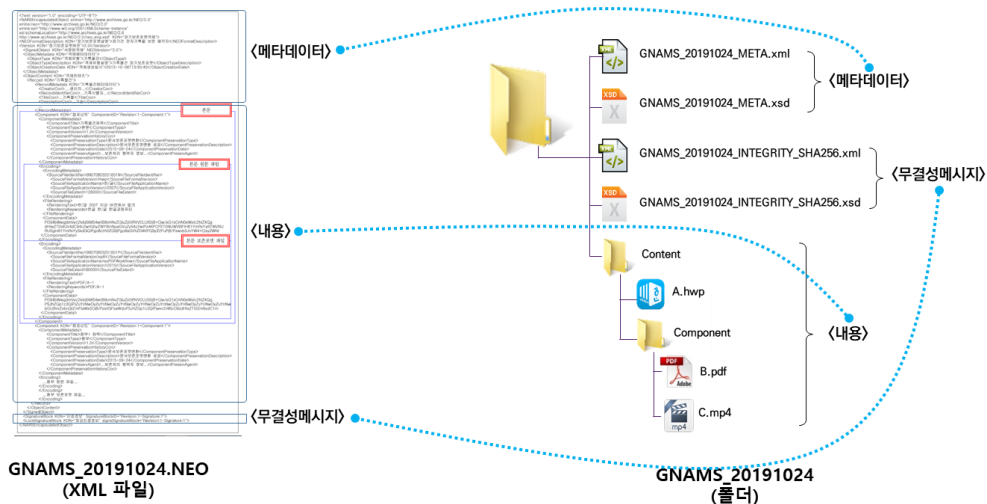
〈메타데이터〉

〈내용〉

〈무결성메시지〉

GNAMS_20191024.NEO
(XML 파일)

GNAMS_20191024_META.xml

GNAMS_20191024_META.xsd

〈메타데이터〉

GNAMS_20191024_INTEGRITY_SHA256.xml

GNAMS_20191024_INTEGRITY_SHA256.xsd

〈무결성메시지〉

Content

A.hwp

Component

B.pdf

C.mp4

〈내용〉

GNAMS_20191024
(폴더)

본문

본문 원본 재현

본문 보존포맷 재현

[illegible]